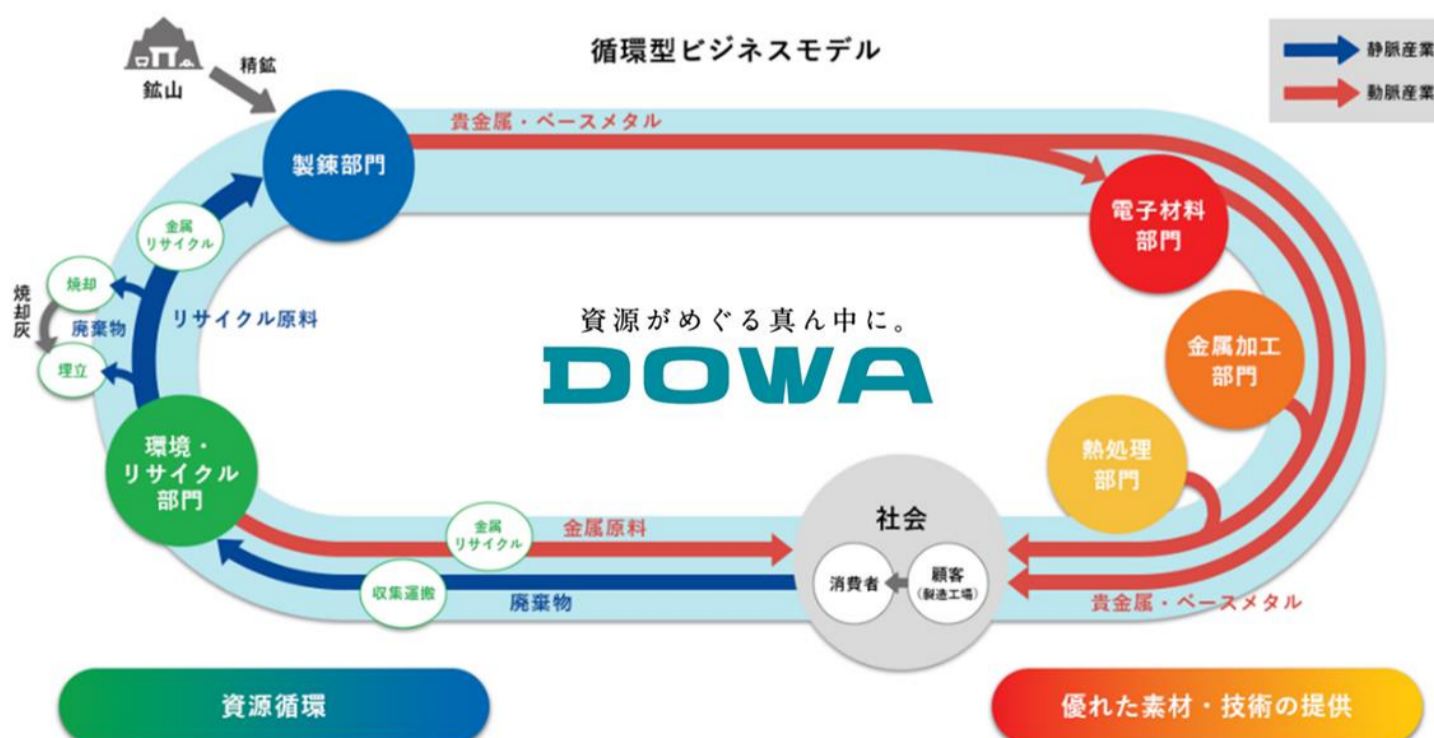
循環型ビジネスモデル

静脈産業
動脈産業

鉱山
精鉱

製錬部門
貴金属・ベースメタル

電子材料部門
金属加工部門
熱処理部門

金属リサイクル
焼却
焼却灰
廃棄物
埋立
リサイクル原料

資源がめぐる真ん中に。
DOWA

環境・リサイクル部門

金属リサイクル
金属原料
収集運搬
廃棄物

社会
消費者
顧客
(製造工場)

貴金属・ベースメタル

資源循環
優れた素材・技術の提供